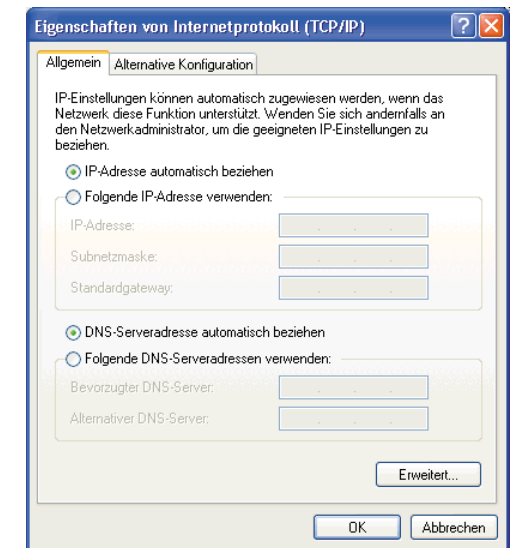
Eigenschaften von Internetprotokoll (TCP/IP)

Allgemein | Alternative Konfiguration

IP-Einstellungen können automatisch zugewiesen werden, wenn das Netzwerk diese Funktion unterstützt. Wenden Sie sich andernfalls an den Netzwerkadministrator, um die geeigneten IP-Einstellungen zu beziehen.

IP-Adresse automatisch beziehen

Folgende IP-Adresse verwenden:

IP-Adresse:

Subnetzmaske:

Standardgateway:

DNS-Serveradresse automatisch beziehen

Folgende DNS-Serveradressen verwenden:

Bevorzugter DNS-Server:

Alternativer DNS-Server:

Erweitert...

OK

Abbrechen